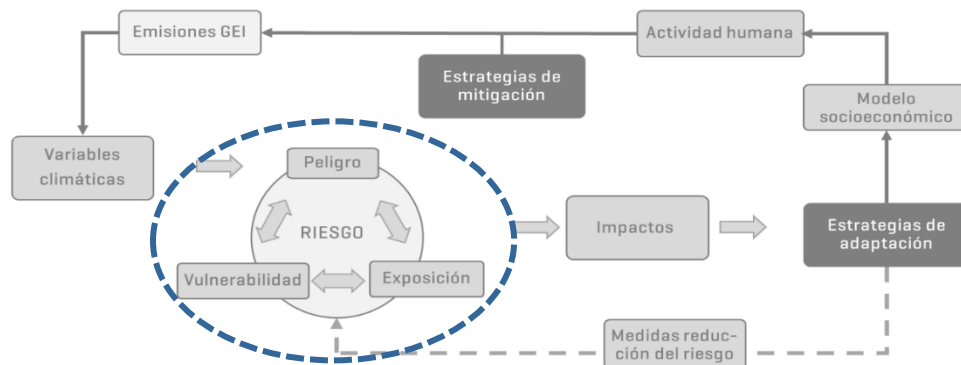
Emisiones GEI

Actividad humana

Estrategias de mitigación

Modelo socioeconómico

Variables climáticas

Peligro

RIESGO

Vulnerabilidad

Exposición

Impactos

Estrategias de adaptación

Medidas reducción del riesgo